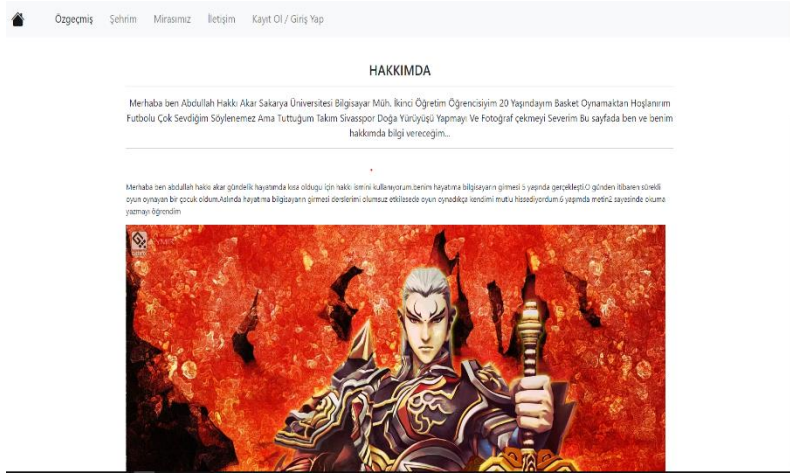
Özgeçmiş Şehrim Mirasımız İletişim Kayıt Ol / Giriş Yap

HAKKIMDA

Merhaba ben Abdullah Hakkı Akar Sakarya Üniversitesi Bilgisayar Müh. İkinci Öğretim Öğrencisiyim 20 Yaşındayım Basket Oynamaktan Hoşlanırım Futbolu Çok Sevdiğim Söylenemez Ama Tuttuğum Takım Sivasspor Doğa Yürüyüşü Yapmayı Ve Fotoğraf çekmeyi Severim Bu sayfada ben ve benim hakkımda bilgi vereceğim...

Merhaba ben abdullah hakkı akar gündelik hayatımda kısa olduğu için hakkı ismini kullanıyorum.benim hayatıma bilgisayarın girmesi 5 yaşında gerçekleşti.O günden itibaren sürekli oyun oynayan bir çocuk oldum.Aslında hayatıma bilgisayarın girmesi derslerimi olumsuz etkilesede oyun oynadıkça kendimi mutlu hissediyordum 6 yaşında metin2 sayesinde okuma yazmayı öğrendim